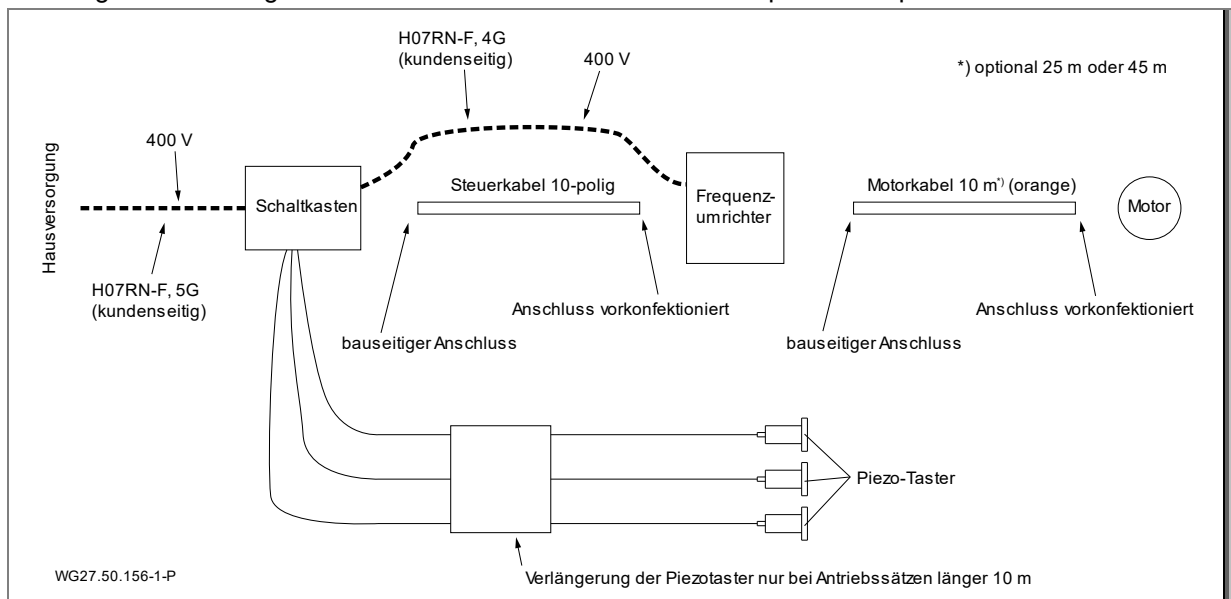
H07RN-F, 4G (kundenseitig)

400 V

*) optional 25 m oder 45 m

Hausversorgung

400 V

Schaltkasten

Steuerkabel 10-polig

Frequenzumrichter

Motorkabel 10 m*) (orange)

Motor

H07RN-F, 5G (kundenseitig)

Anschluss vorkonfektioniert

Anschluss vorkonfektioniert

bauseitiger Anschluss

bauseitiger Anschluss

Piezo-Taster

WG27.50.156-1-P

Verlängerung der Piezotaster nur bei Antriebssätzen länger 10 m